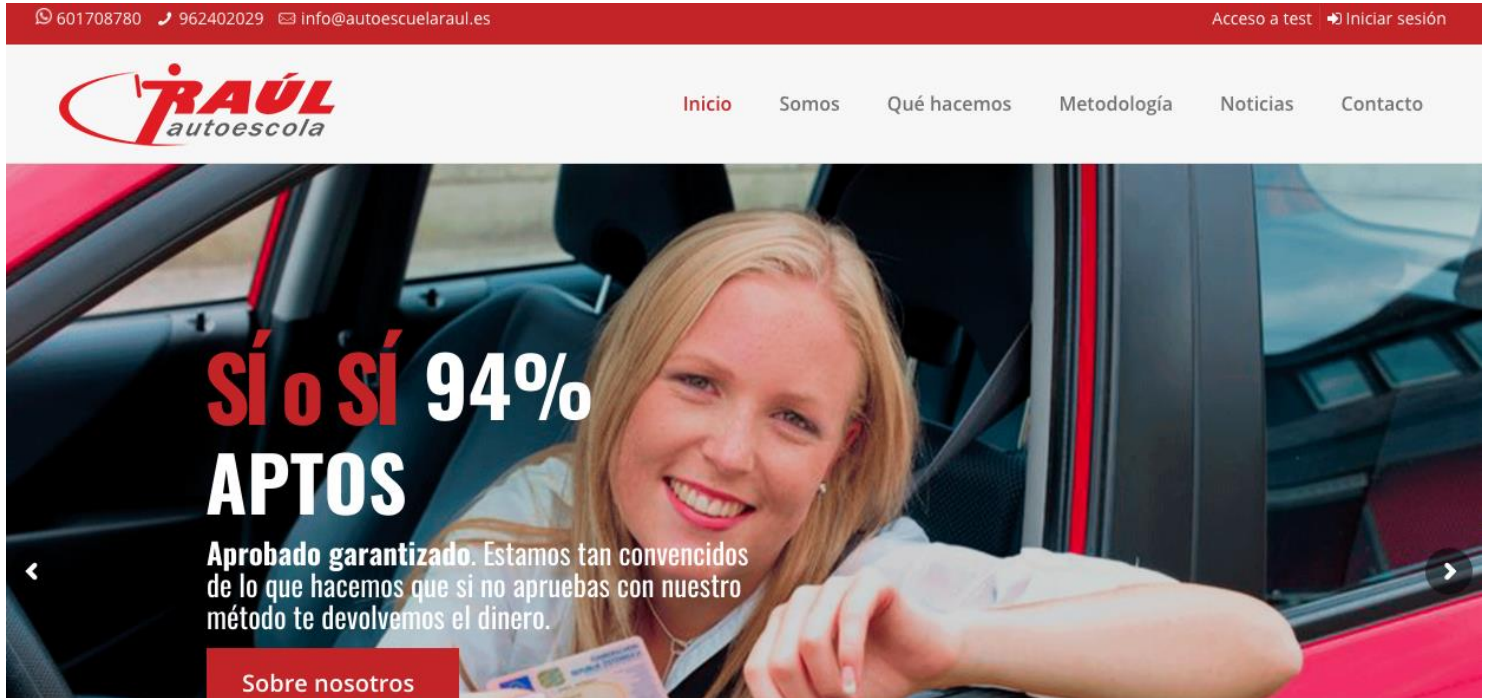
601708780 962402029 info@autoescuelaraul.es

Acceso a test | Iniciar sesión

RAÚL autoescola

Inicio Somos Qué hacemos Metodología Noticias Contacto

Sí o Sí 94% APTOS

Aprobado garantizado. Estamos tan convencidos de lo que hacemos que si no apruebas con nuestro método te devolvemos el dinero.

Sobre nosotros